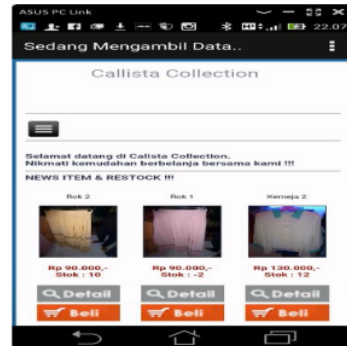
ASUS PC Link

22.07

Sedang Mengambil Data..

Callista Collection

Selamat datang di Calista Collection.
Nikmati kemudahan berbelanja bersama kami !!!

NEWS ITEM & RESTOCK !!!

Rok 2

Rp 90.000,-
Stok : 10

Detail

Beli

Rok 1

Rp 90.000,-
Stok : -2

Detail

Beli

Kemeja 2

Rp 130.000,-
Stok : 12

Detail

Beli